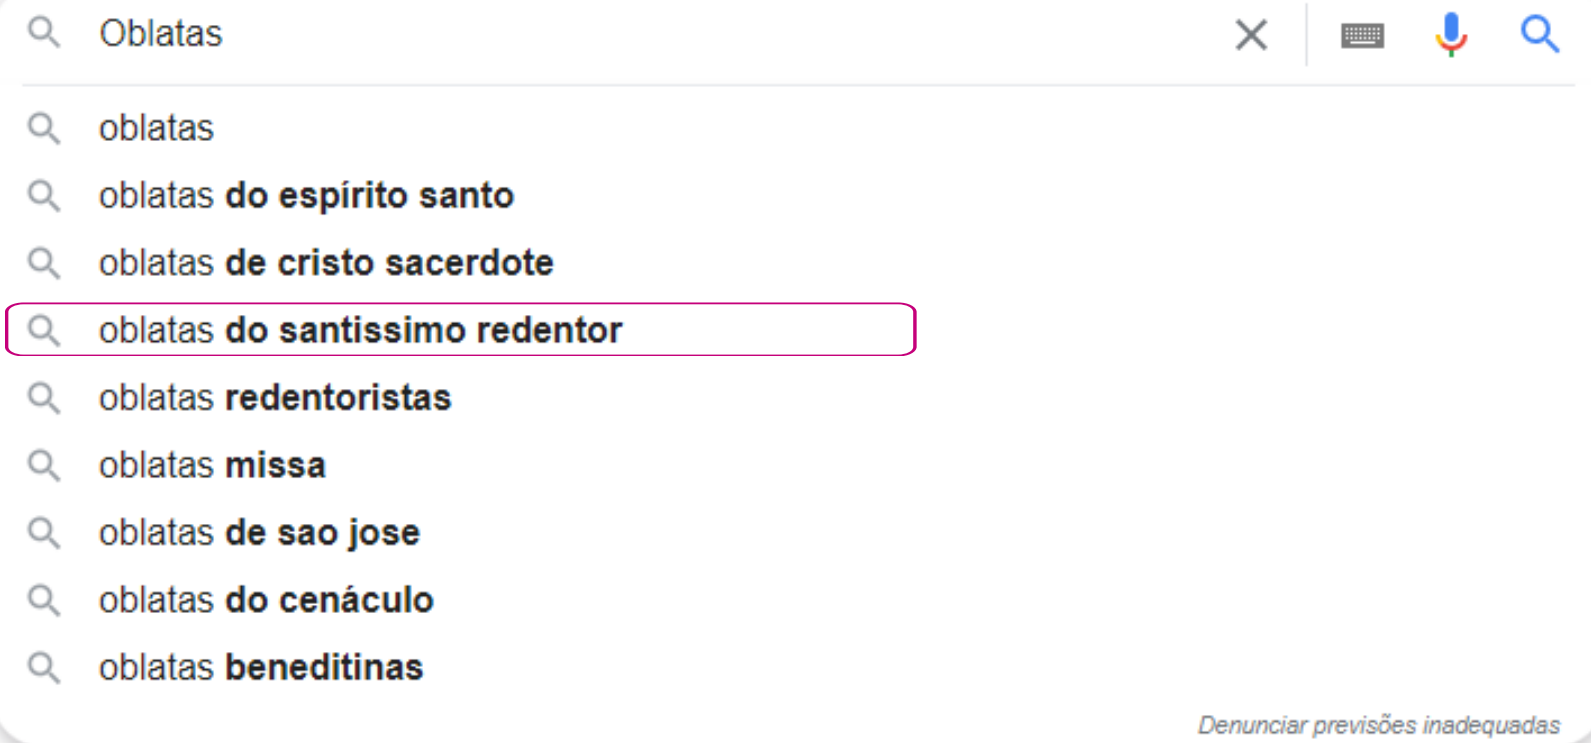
Oblatas

oblatas

oblatas do espírito santo

oblatas de cristo sacerdote

oblatas do santissimo redentor

oblatas redentoristas

oblatas missa

oblatas de sao jose

oblatas do cenáculo

oblatas beneditinas

Denunciar previsões inadequadas